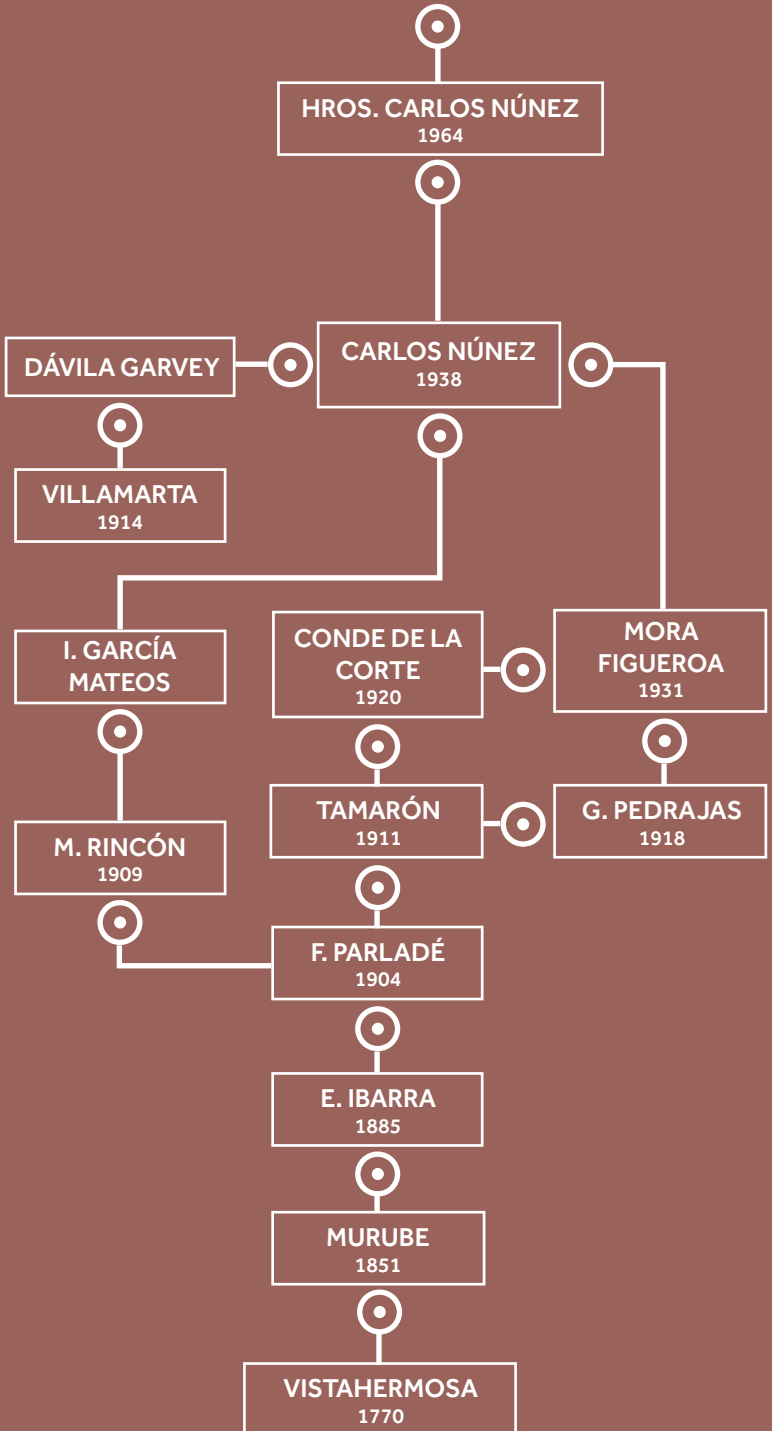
HROS. CARLOS NÚNEZ
1964

DÁVILA GARVEY

CARLOS NÚNEZ
1938

VILLAMARTA
1914

I. GARCÍA MATEOS

CONDE DE LA CORTE
1920

MORA FIGUEROA
1931

M. RINCÓN
1909

TAMARÓN
1911

G. PEDRAJAS
1918

F. PARLADÉ
1904

E. IBARRA
1885

MURUBE
1851

VISTAHERMOSA
1770